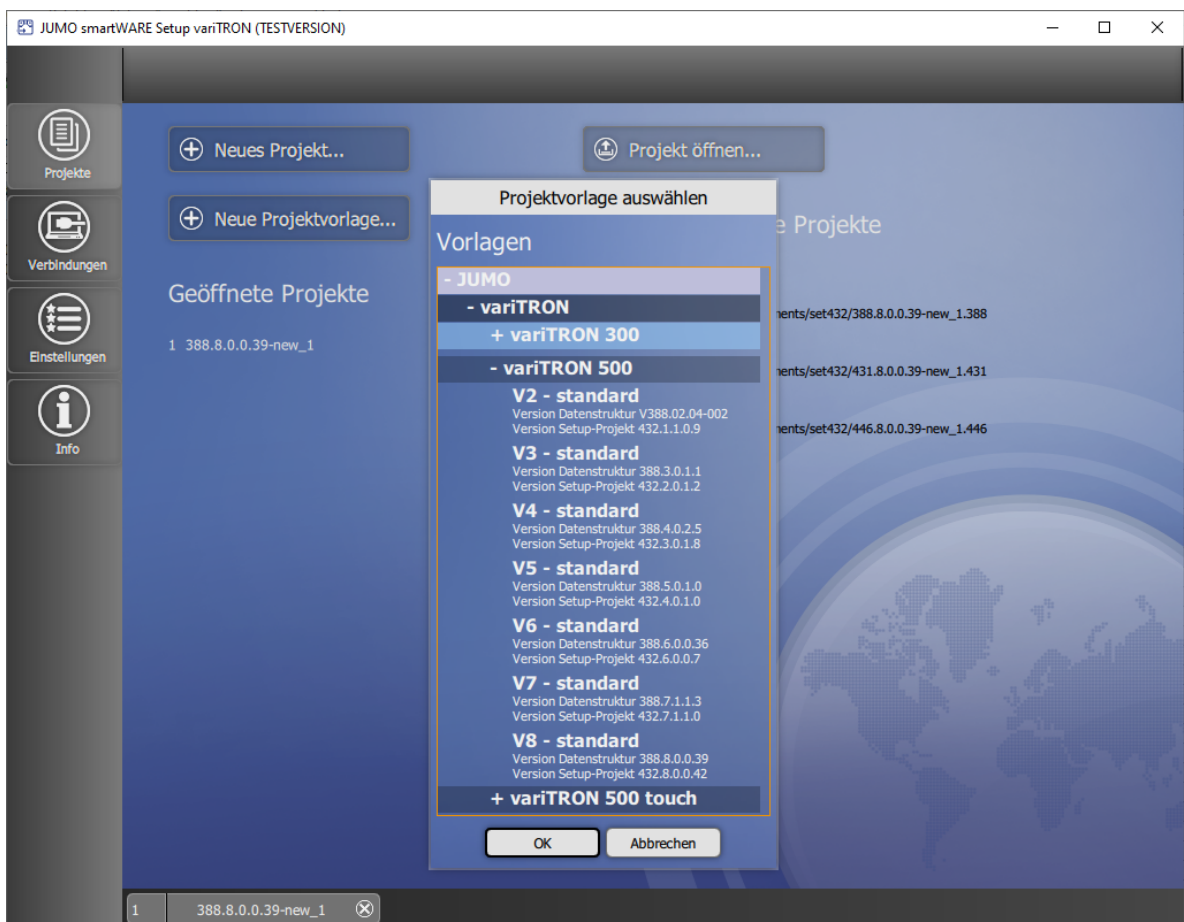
JUMO smartWARE Setup variTRON (TESTVERSION)

Projekte

Verbindungen

Einstellungen

Info

Neues Projekt...

Projekt öffnen...

Neue Projektvorlage...

Geöffnete Projekte

1 388.8.0.0.39-new_1

e Projekte

nents/set432/388.8.0.0.39-new_1.388

nents/set432/431.8.0.0.39-new_1.431

nents/set432/446.8.0.0.39-new_1.446

Projektvorlage auswählen

Vorlagen

- JUMO

- variTRON

+ variTRON 300

- variTRON 500

V2 - standard
Version Datenstruktur V388.02.04-002
Version Setup-Projekt 432.1.1.0.9

V3 - standard
Version Datenstruktur 388.3.0.1.1
Version Setup-Projekt 432.2.0.1.2

V4 - standard
Version Datenstruktur 388.4.0.2.5
Version Setup-Projekt 432.3.0.1.8

V5 - standard
Version Datenstruktur 388.5.0.1.0
Version Setup-Projekt 432.4.0.1.0

V6 - standard
Version Datenstruktur 388.6.0.0.36
Version Setup-Projekt 432.6.0.0.7

V7 - standard
Version Datenstruktur 388.7.1.1.3
Version Setup-Projekt 432.7.1.1.0

V8 - standard
Version Datenstruktur 388.8.0.0.39
Version Setup-Projekt 432.8.0.0.42

+ variTRON 500 touch

OK

Abbrechen

1 388.8.0.0.39-new_1